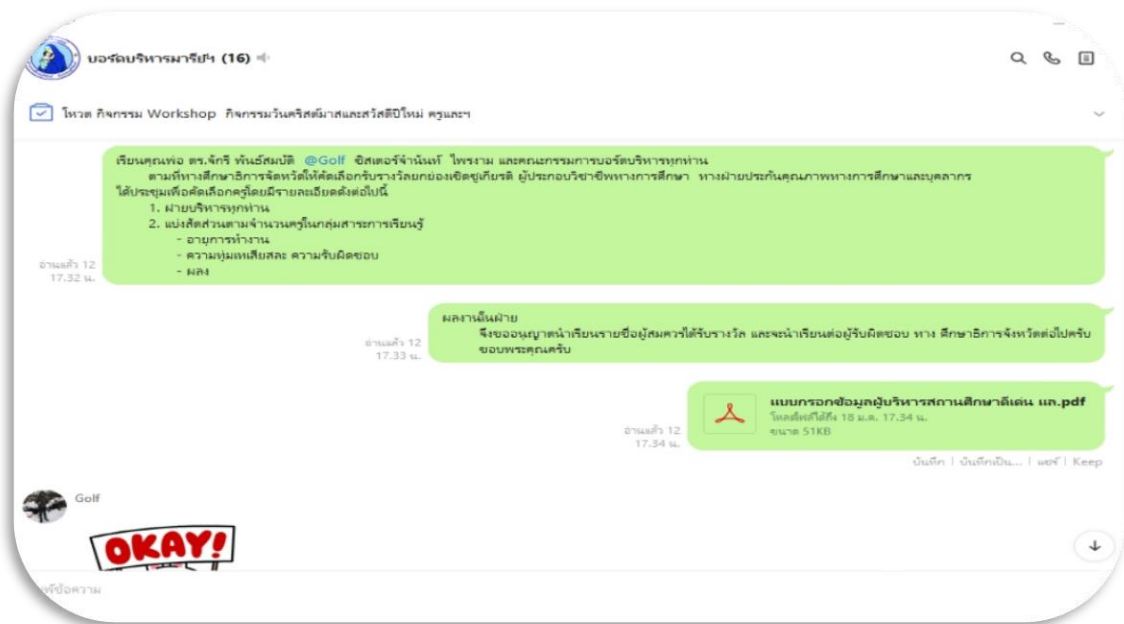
บอร์ดบริหารมารีย์ฯ (16)

โหวต กิจกรรม Workshop กิจกรรมวันคริสต์มาสและสวัสดีปีใหม่ ครูและฯ

เรียนคุณพ่อ ดร.จักรี พันธ์สมบัติ @Golf ซิสเตอร์จำนันท์ ไพรงาม และคณะกรรมการบอร์ดบริหารทุกท่าน
ตามที่ทางศึกษาธิการจังหวัดให้คัดเลือกรับรางวัลยกย่องเชิดชูเกียรติ ผู้ประกอบวิชาชีพทางการศึกษา ทางฝ่ายประกันคุณภาพทางการศึกษาและบุคลากร ได้ประชุมเพื่อคัดเลือกครูโดยมีรายละเอียดดังต่อไปนี้
1. ฝ่ายบริหารทุกท่าน
2. แบ่งสัดส่วนตามจำนวนครูในกลุ่มสาระการเรียนรู้
- อายุการทำงาน
- ความทุ่มเทเสียสละ ความรับผิดชอบ
- ผลง

อ่านแล้ว 12
17.32 น.

ผลงานในฝ่าย
จึงขออนุญาตนำเรียนรายชื่อผู้สมควรได้รับรางวัล และจะนำเรียนต่อผู้รับผิดชอบ ทาง ศึกษาธิการจังหวัดต่อไปครับ
ขอบพระคุณครับ

อ่านแล้ว 12
17.33 น.

แบบกรอกข้อมูลผู้บริหารสถานศึกษาดีเด่น แล.pdf
โหลดได้ถึง 18 ม.ค. 17.34 น.
ขนาด 51KB

อ่านแล้ว 12
17.34 น.

บันทึก | บันทึกเป็น... | แชร์ | Keep

Golf

OKAY!

พิมพ์ข้อความ